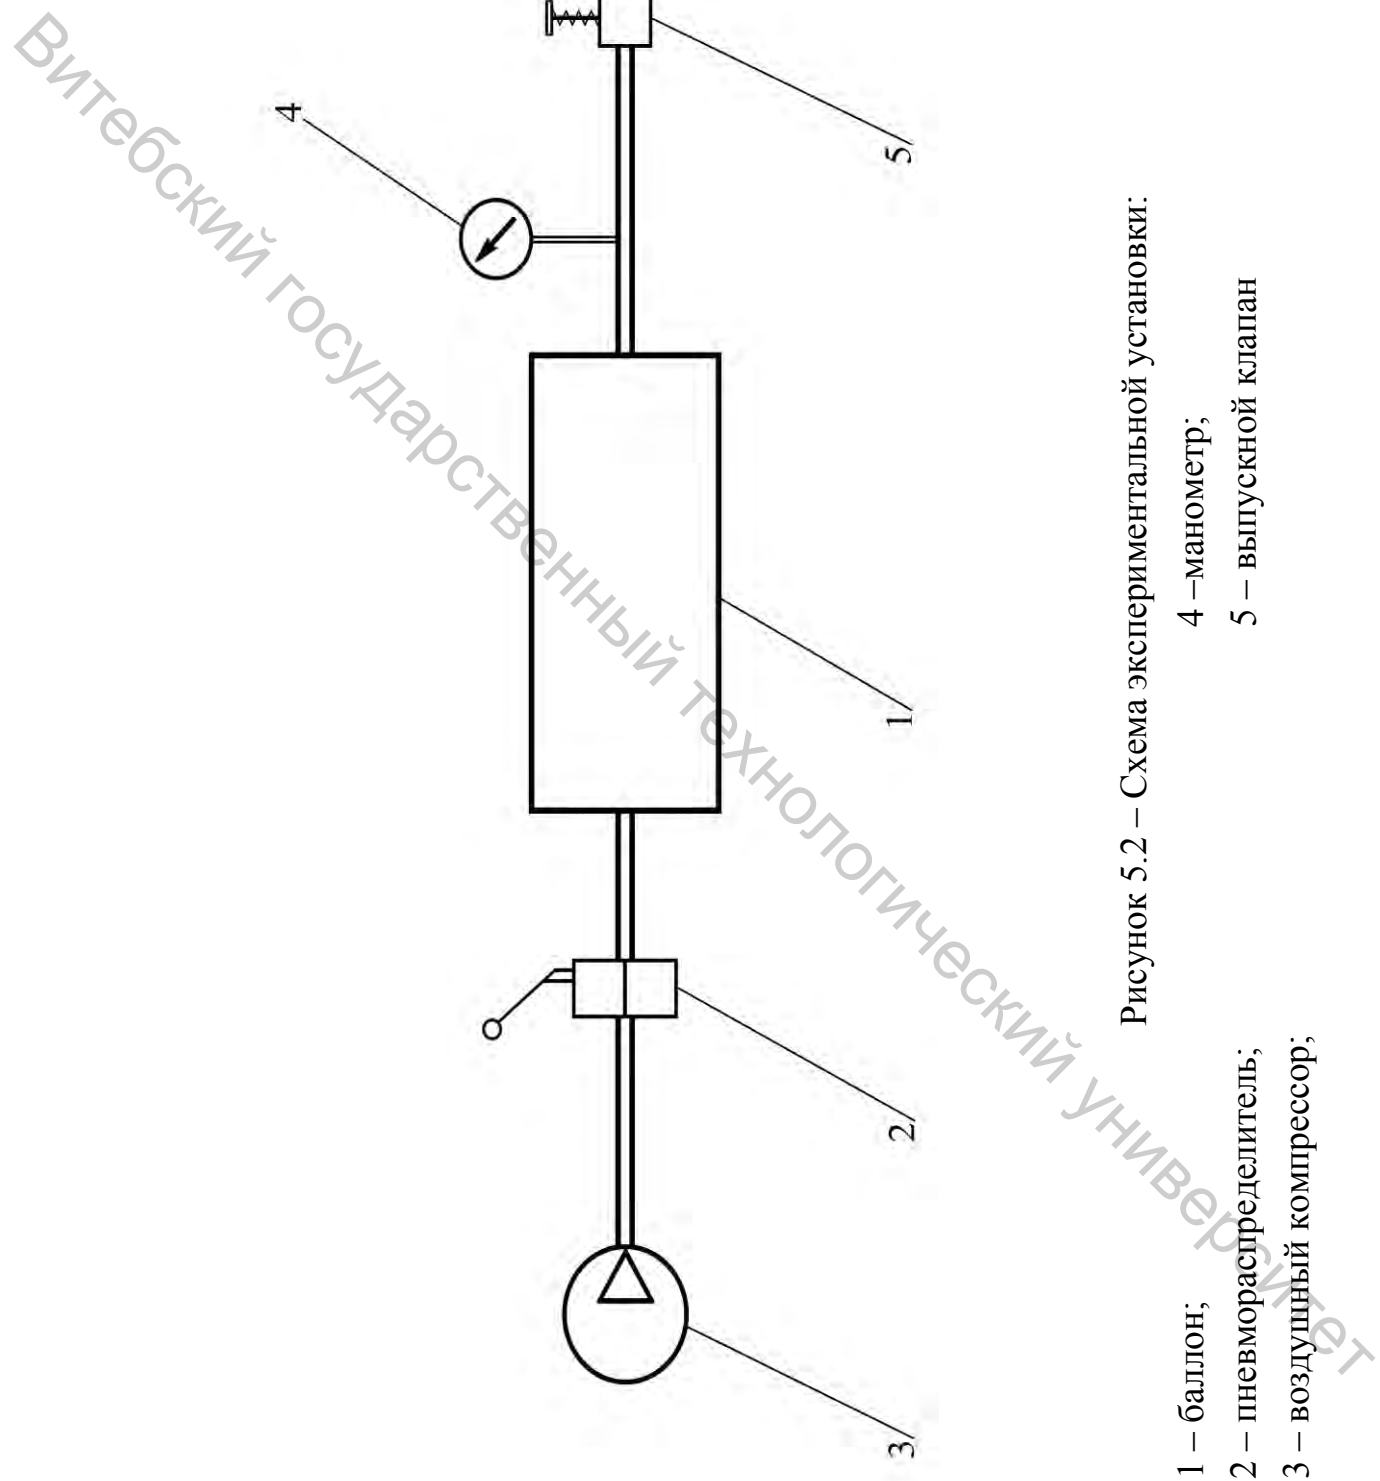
Витебский государственный технологический университет

4

5

1

2

3

Рисунок 5.2 – Схема экспериментальной установки:

1 – баллон;
2 – пневмораспределитель;
3 – воздушный компрессор;

4 –манометр;
5 – выпускной клапан